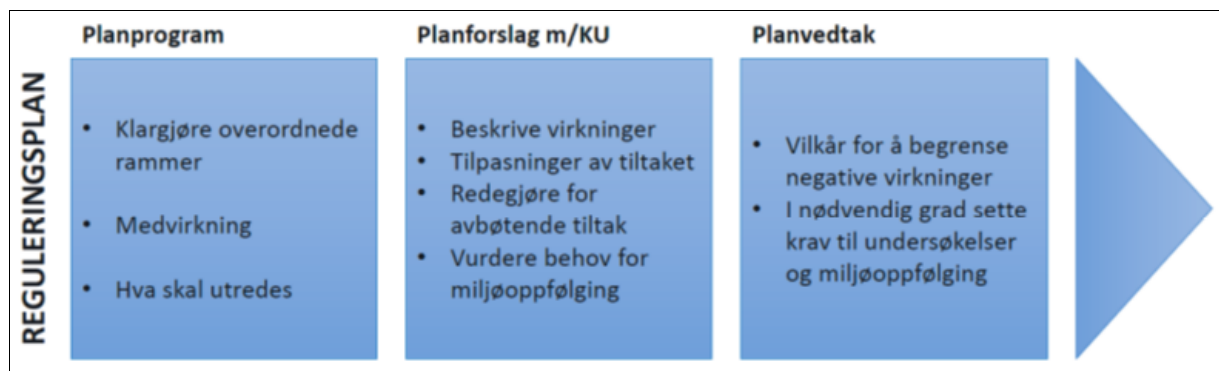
REGULERINGSPLAN

Planprogram

- Klargjøre overordnede rammer
- Medvirkning
- Hva skal utredes

Planforslag m/KU

- Beskrive virkninger
- Tilpasninger av tiltaket
- Redegjøre for avbøtende tiltak
- Vurdere behov for miljøoppfølging

Planvedtak

- Vilkår for å begrense negative virkninger
- I nødvendig grad sette krav til undersøkelser og miljøoppfølging